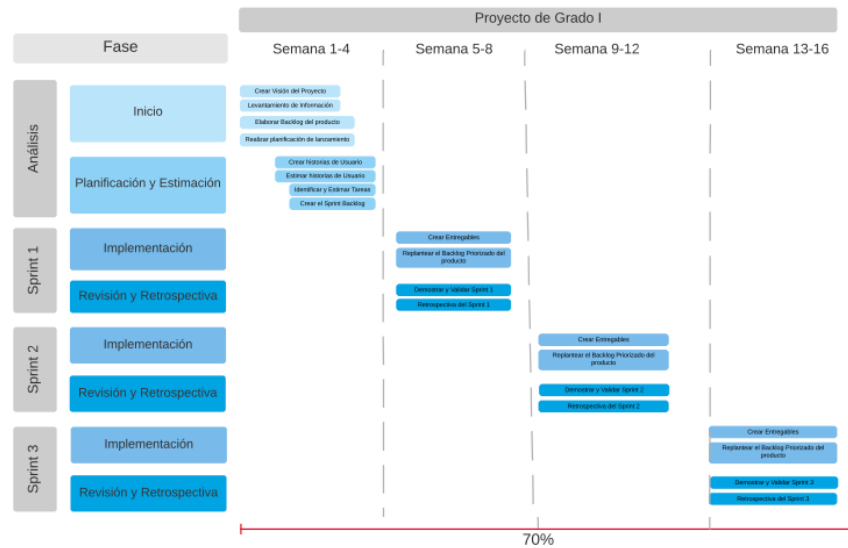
Proyecto de Grado I

Fase

Semana 1-4

Semana 5-8

Semana 9-12

Semana 13-16

Análisis

Inicio

Crear Visión del Proyecto

Levantamiento de Información

Elaborar Backlog del producto

Realizar planificación de lanzamiento

Planificación y Estimación

Crear historias de Usuario

Estimar historias de Usuario

Identificar y Estimar Tareas

Crear el Sprint Backlog

Sprint 1

Implementación

Crear Entregables

Replantear el Backlog Priorizado del producto

Revisión y Retrospectiva

Demostrar y Validar Sprint 1

Retrospectiva del Sprint 1

Sprint 2

Implementación

Crear Entregables

Replantear el Backlog Priorizado del producto

Revisión y Retrospectiva

Demostrar y Validar Sprint 2

Retrospectiva del Sprint 2

Sprint 3

Implementación

Crear Entregables

Replantear el Backlog Priorizado del producto

Revisión y Retrospectiva

Demostrar y Validar Sprint 3

Retrospectiva del Sprint 3

70%